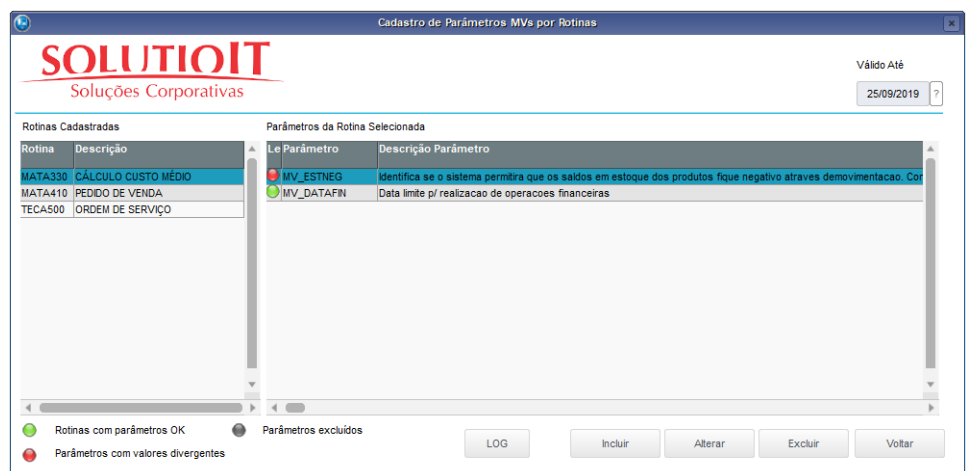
Cadastro de Parâmetros MVs por Rotinas

SOLUTIOIT
Soluções Corporativas

Válido Até
25/09/2019 ?

Rotinas Cadastradas

| Rotina | Descrição |
|---|---|
| MATA330 | CÁLCULO CUSTO MÉDIO |
| MATA410 | PEDIDO DE VENDA |
| TECA500 | ORDEM DE SERVIÇO |

Parâmetros da Rotina Selecionada

| Le | Parâmetro | Descrição Parâmetro |
|---|---|---|
| | MV_ESTNEG | Identifica se o sistema permitira que os saldos em estoque dos produtos fique negativo atraves demovimentacao. Cor |
| | MV_DATAFIN | Data limite p/ realizacao de operacoes financeiras |

Rotinas com parâmetros OK
Parâmetros excluídos
Parâmetros com valores divergentes

LOG
Incluir
Alterar
Excluir
Voltar